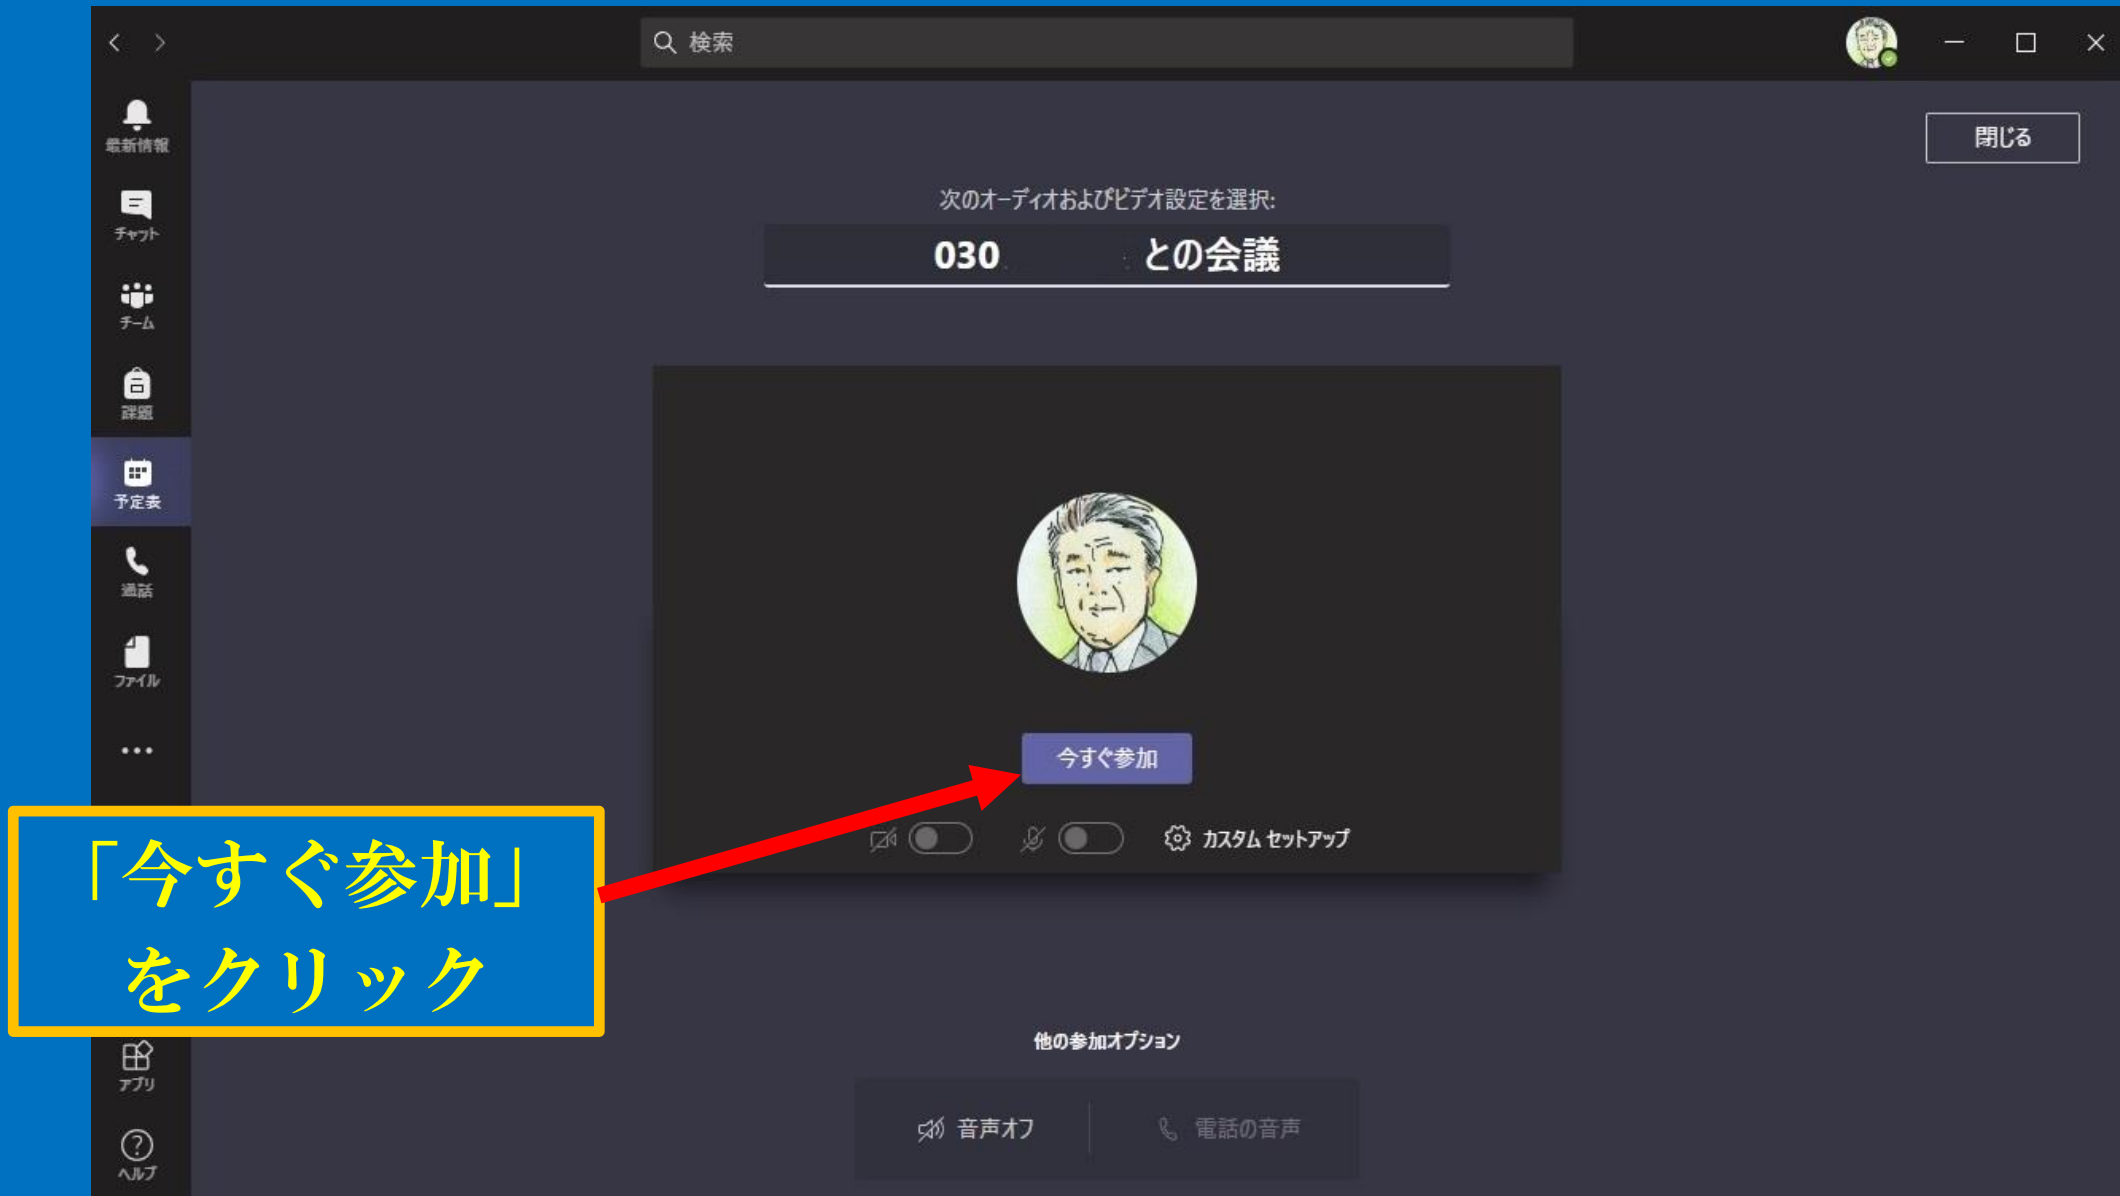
検索

最新情報
チャット
チーム
課題
予定表
通話
ファイル
...

閉じる

次のオーディオおよびビデオ設定を選択:

030 との会議

今すぐ参加

カスタム セットアップ

「今すぐ参加」をクリック

他の参加オプション

音声オフ
電話の音声

アプリ
ヘルプ